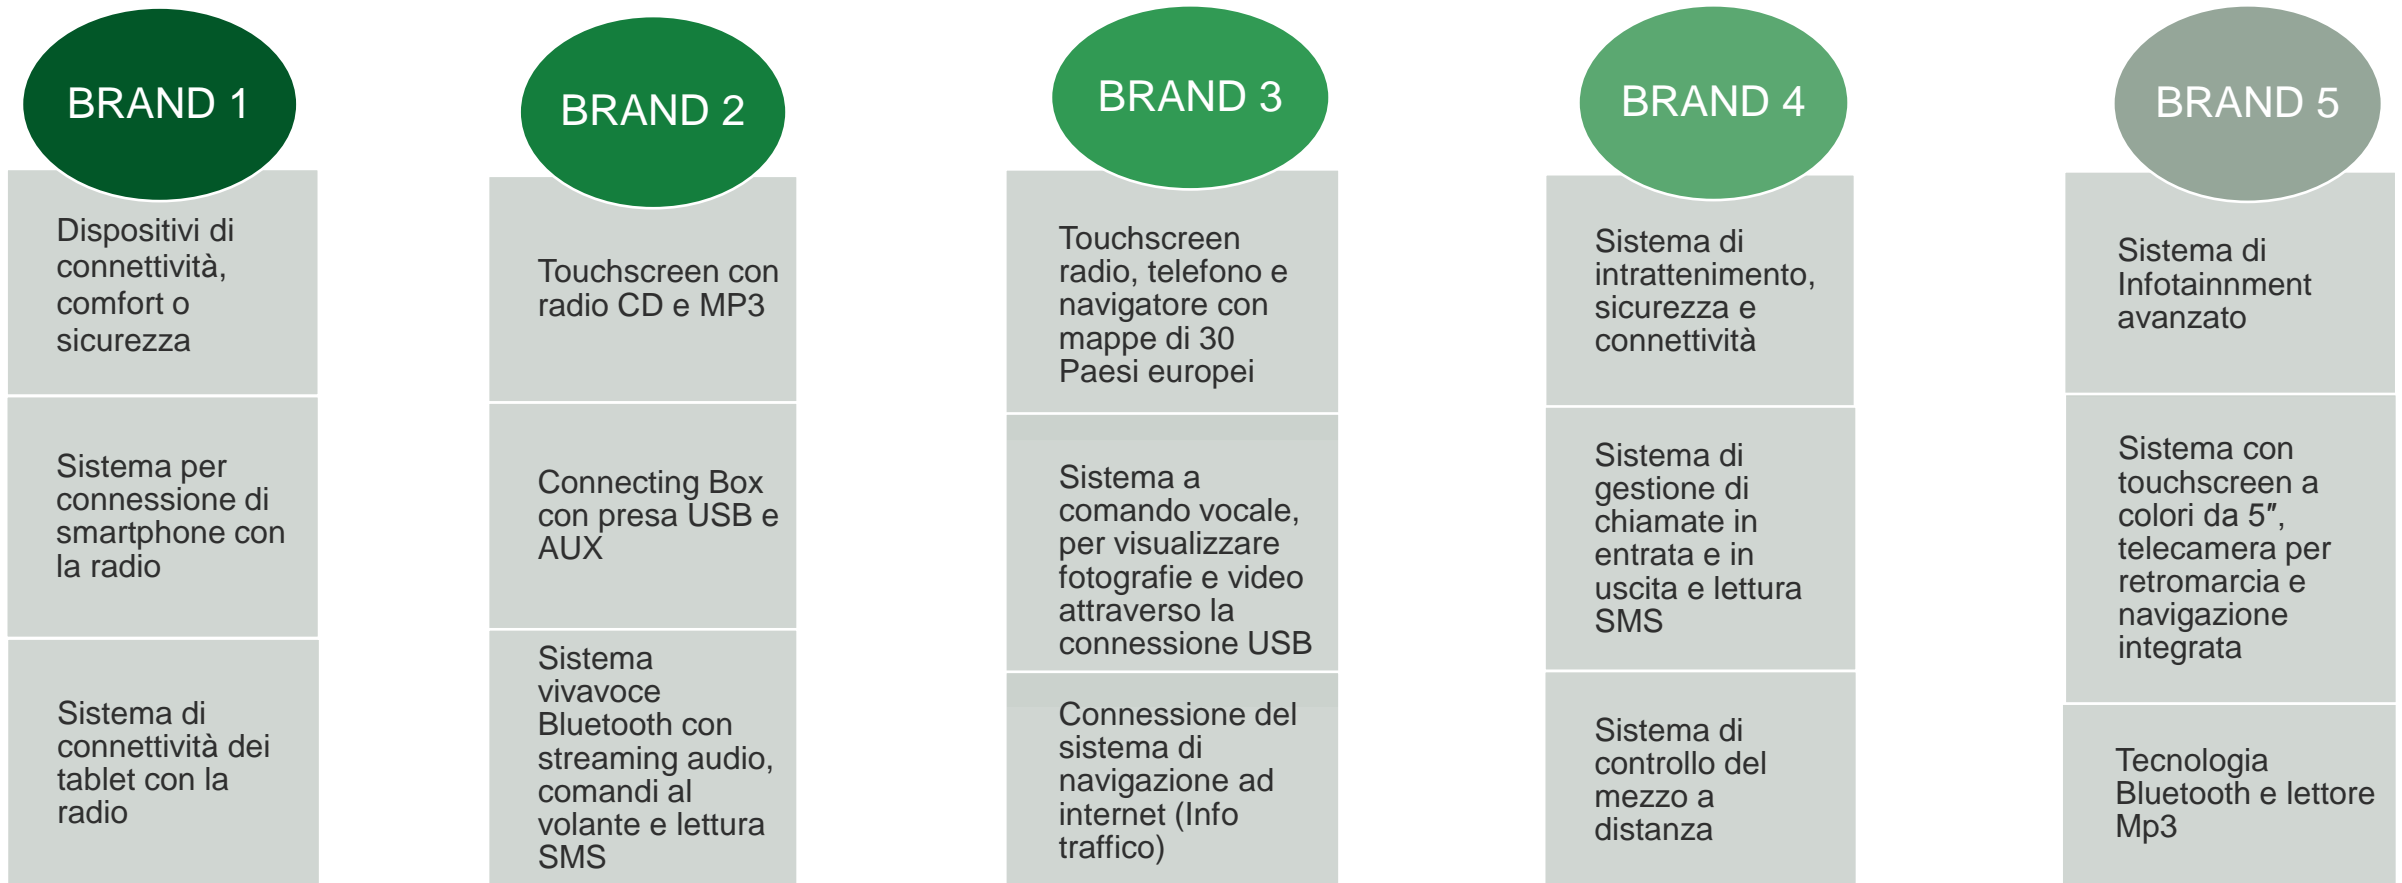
BRAND 1

Dispositivi di connettività, comfort o sicurezza

Sistema per connessione di smartphone con la radio

Sistema di connettività dei tablet con la radio

BRAND 2

Touchscreen con radio CD e MP3

Connecting Box con presa USB e AUX

Sistema vivavoce Bluetooth con streaming audio, comandi al volante e lettura SMS

BRAND 3

Touchscreen radio, telefono e navigatore con mappe di 30 Paesi europei

Sistema a comando vocale, per visualizzare fotografie e video attraverso la connessione USB

Connessione del sistema di navigazione ad internet (Info traffico)

BRAND 4

Sistema di intrattenimento, sicurezza e connettività

Sistema di gestione di chiamate in entrata e in uscita e lettura SMS

Sistema di controllo del mezzo a distanza

BRAND 5

Sistema di Infotainnment avanzato

Sistema con touchscreen a colori da 5″, telecamera per retromarcia e navigazione integrata

Tecnologia Bluetooth e lettore Mp3